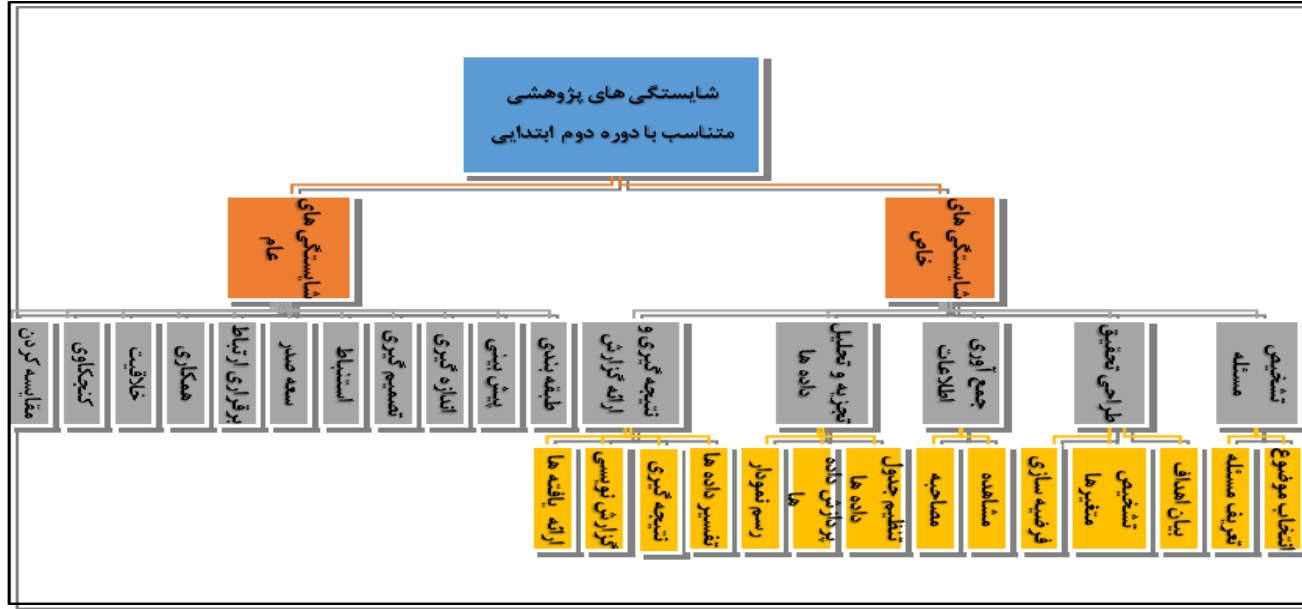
شایستگی های پژوهشی متناسب با دوره دوم ابتدایی

شایستگی های خاص

شایستگی های عام

تشخیص مسئله

طراحی تحقیق

جمع آوری اطلاعات

تجزیه و تحلیل داده ها

نتیجه گیری و ارائه گزارش

طبقه بندی

پیش بینی

اندازه گیری

تصمیم گیری

استنباط

سعه صدر

برقراری ارتباط

همکاری

خلاقیت

کنجکاوی

مقایسه کردن

انتخاب موضوع

تعریف مسئله

بیان اهداف

تشخیص متغیرها

فرضیه سازی

مشاهده

مصاحبه

تنظیم جدول داده ها

برازش داده ها

رسم نمودار

تفسیر داده ها

نتیجه گیری

گزارش نویسی

ارائه یافته ها